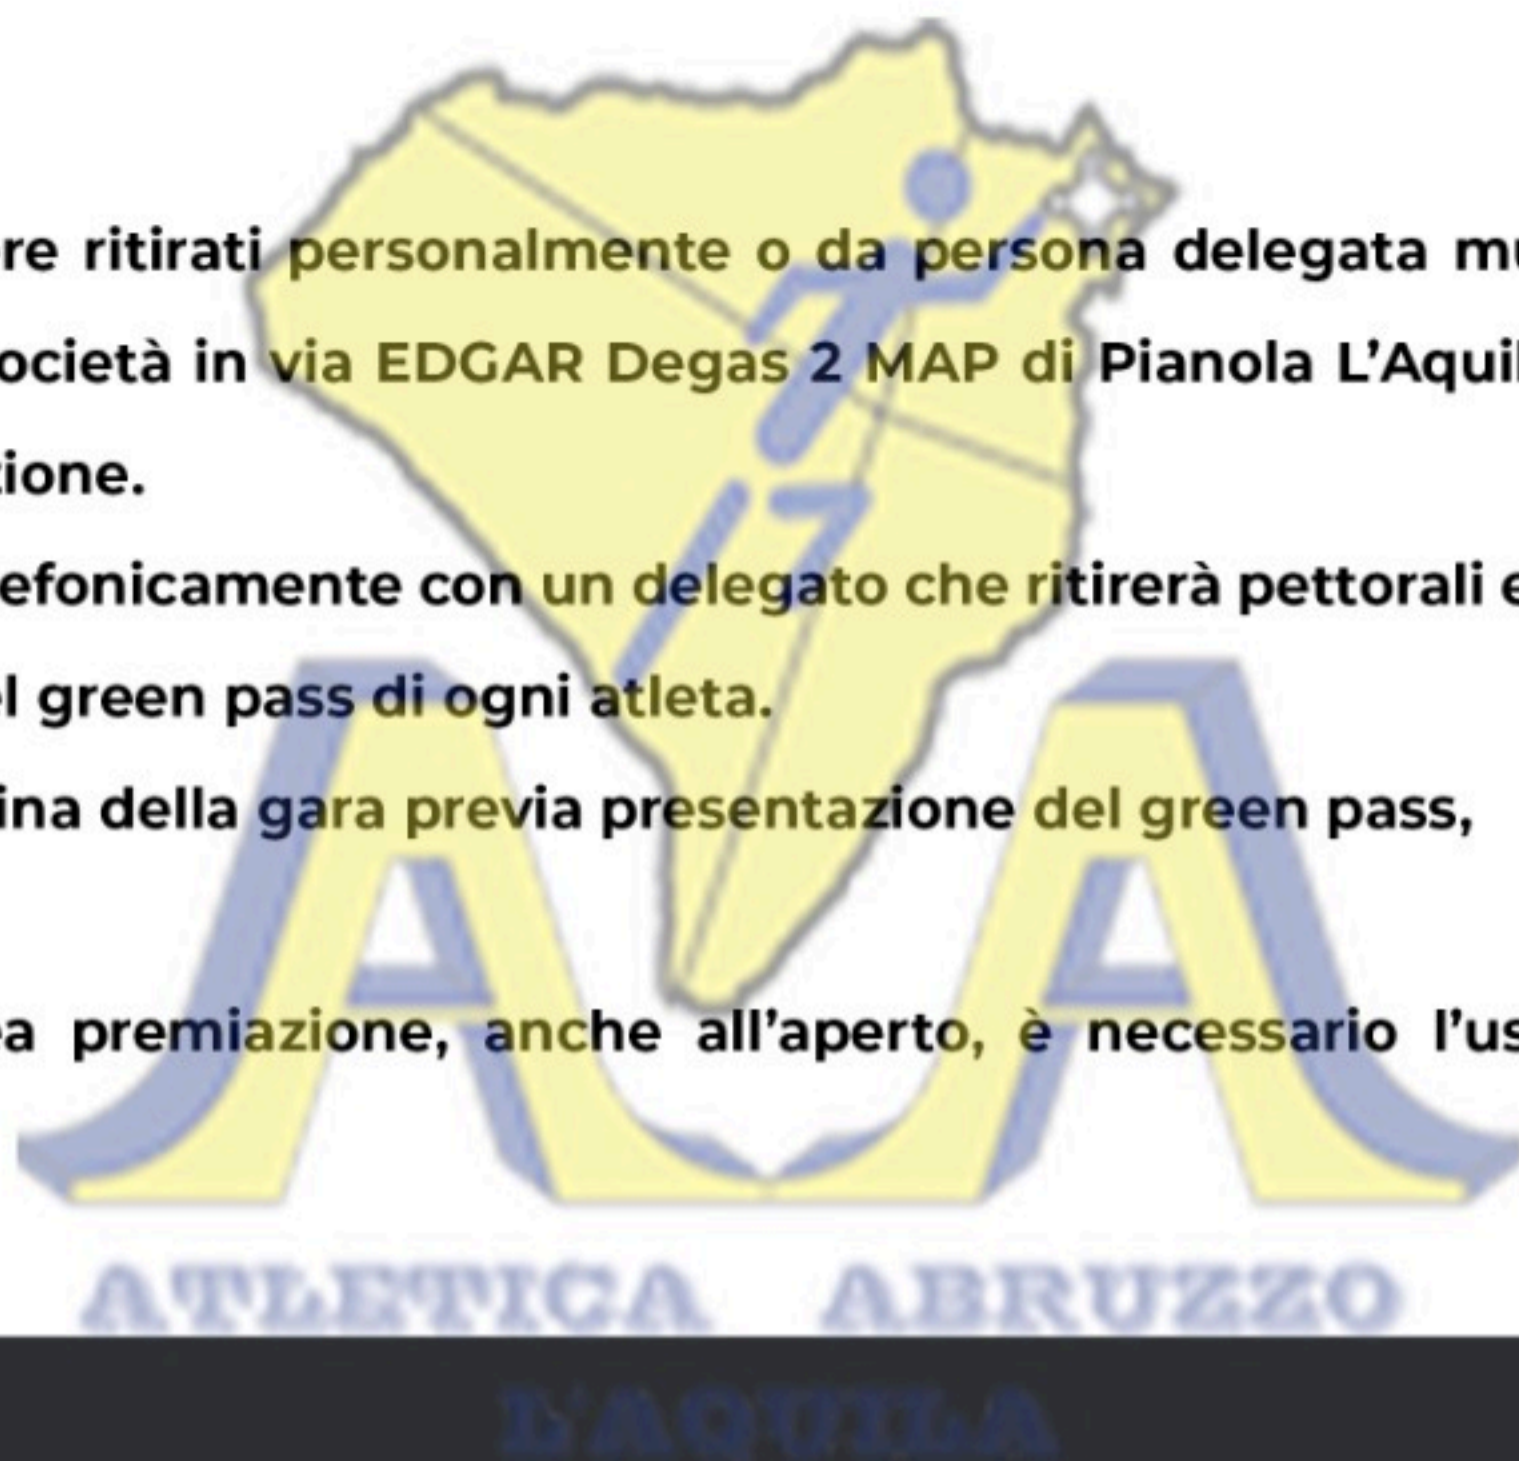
re ritirati personalmente o da persona delegata mu
ocietà in via EDGAR Degas 2 MAP di Pianola L'Aquil
ione.

efonicamente con un delegato che ritirerà pettorali e
l green pass di ogni atleta.

ina della gara previa presentazione del green pass,

a premiazione, anche all'aperto, è necessario l'us

ATLETICA ABRUZZO
L'AQUILA